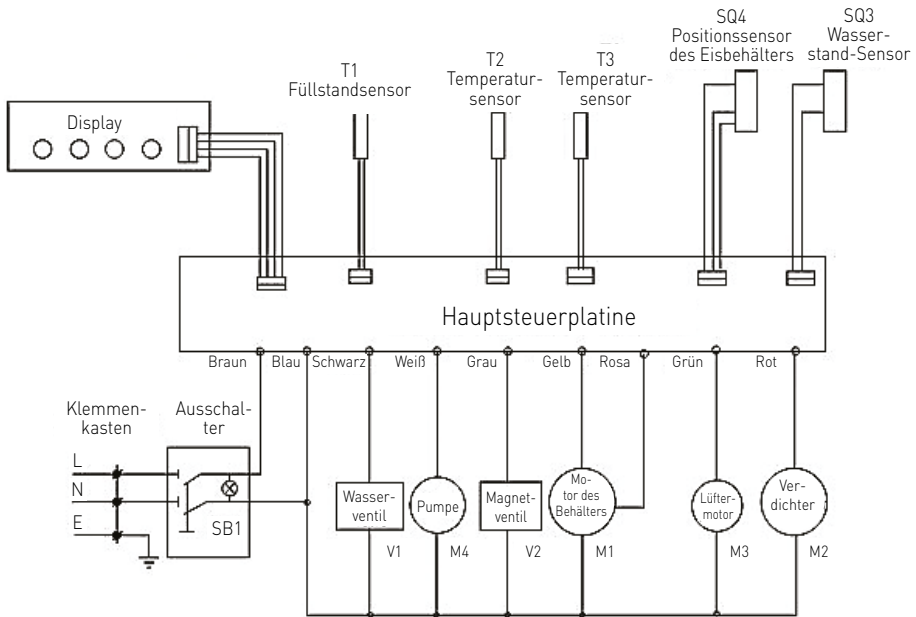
SQ4 Positionssensor des Eisbehälters

SQ3 Wasserstand-Sensor

T1 Füllstandsensor

T2 Temperatursensor

T3 Temperatursensor

Display

Hauptsteuerplatine

Braun Blau Schwarz Weiß Grau Gelb Rosa Grün Rot

Klemmenkasten

Ausschalter

L

N

E

SB1

Wasserventil

V1

Pumpe

M4

Magnetventil

V2

Motor des Behälters

M1

Lüftermotor

M3

Verdichter

M2